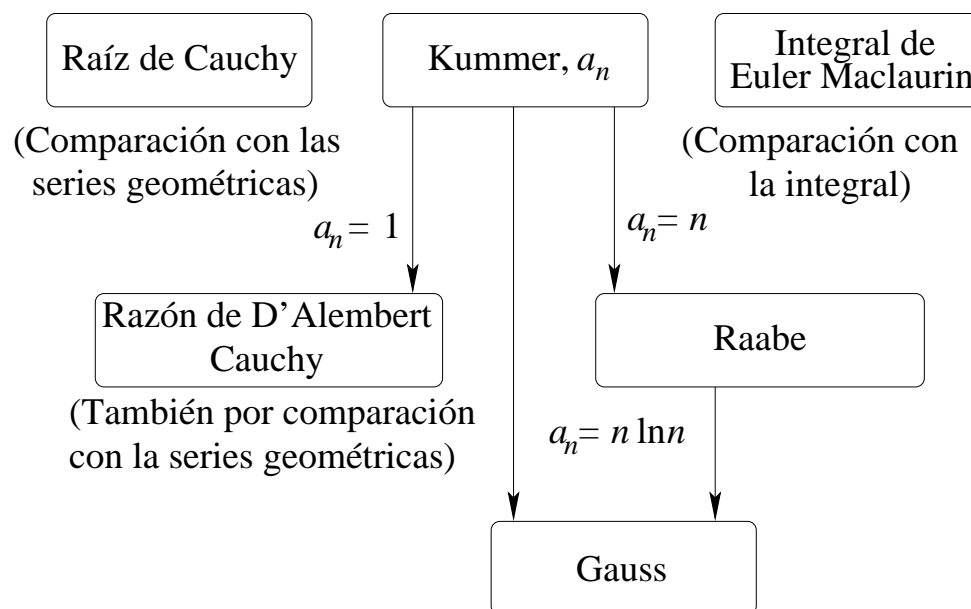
Raíz de Cauchy

(Comparación con las series geométricas)

Kummer, $a_n$

Integral de Euler Maclaurin

(Comparación con la integral)

$a_n = 1$

$a_n = n$

Razón de D'Alembert Cauchy

(También por comparación con la series geométricas)

Raabe

$a_n = n \ln n$

Gauss